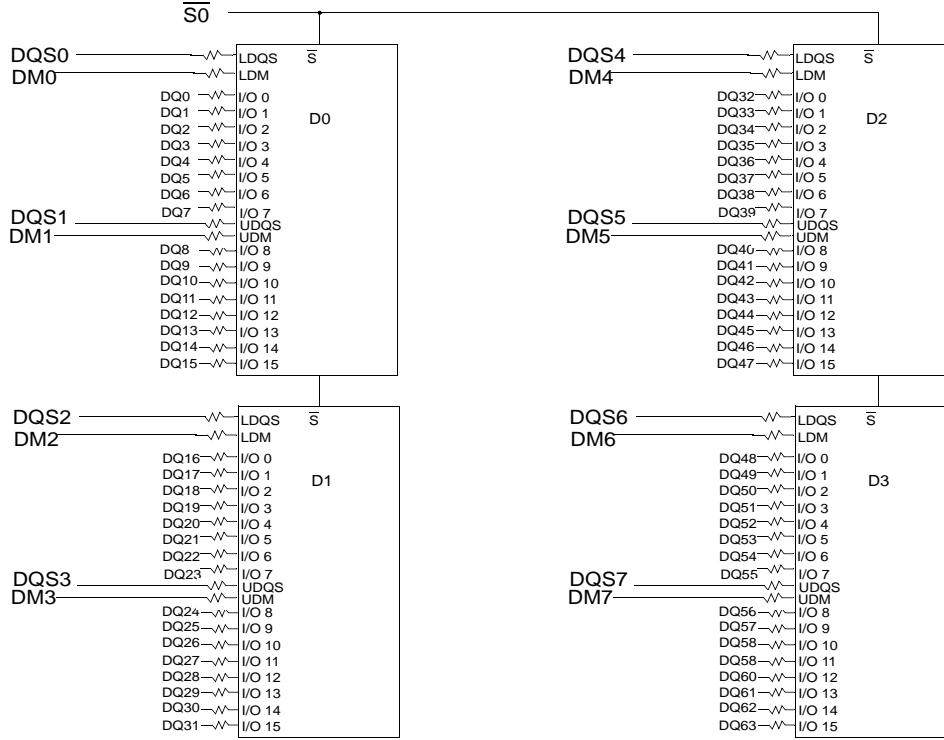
$\overline{S0}$

DQS0
DM0
DQ0
DQ1
DQ2
DQ3
DQ4
DQ5
DQ6
DQ7
DQS1
DM1
DQ8
DQ9
DQ10
DQ11
DQ12
DQ13
DQ14
DQ15

LDQS
LDM
I/O 0
I/O 1
I/O 2
I/O 3
I/O 4
I/O 5
I/O 6
I/O 7
UDQS
UDM
I/O 8
I/O 9
I/O 10
I/O 11
I/O 12
I/O 13
I/O 14
I/O 15
$\overline{S}$
D0

DQS2
DM2
DQ16
DQ17
DQ18
DQ19
DQ20
DQ21
DQ22
DQ23
DQS3
DM3
DQ24
DQ25
DQ26
DQ27
DQ28
DQ29
DQ30
DQ31

LDQS
LDM
I/O 0
I/O 1
I/O 2
I/O 3
I/O 4
I/O 5
I/O 6
I/O 7
UDQS
UDM
I/O 8
I/O 9
I/O 10
I/O 11
I/O 12
I/O 13
I/O 14
I/O 15
$\overline{S}$
D1

DQS4
DM4
DQ32
DQ33
DQ34
DQ35
DQ36
DQ37
DQ38
DQ39
DQS5
DM5
DQ40
DQ41
DQ42
DQ43
DQ44
DQ45
DQ46
DQ47

LDQS
LDM
I/O 0
I/O 1
I/O 2
I/O 3
I/O 4
I/O 5
I/O 6
I/O 7
UDQS
UDM
I/O 8
I/O 9
I/O 10
I/O 11
I/O 12
I/O 13
I/O 14
I/O 15
$\overline{S}$
D2

DQS6
DM6
DQ48
DQ49
DQ50
DQ51
DQ52
DQ53
DQ54
DQ55
DQS7
DM7
DQ56
DQ57
DQ58
DQ58
DQ60
DQ61
DQ62
DQ63

LDQS
LDM
I/O 0
I/O 1
I/O 2
I/O 3
I/O 4
I/O 5
I/O 6
I/O 7
UDQS
UDM
I/O 8
I/O 9
I/O 10
I/O 11
I/O 12
I/O 13
I/O 14
I/O 15
$\overline{S}$
D3